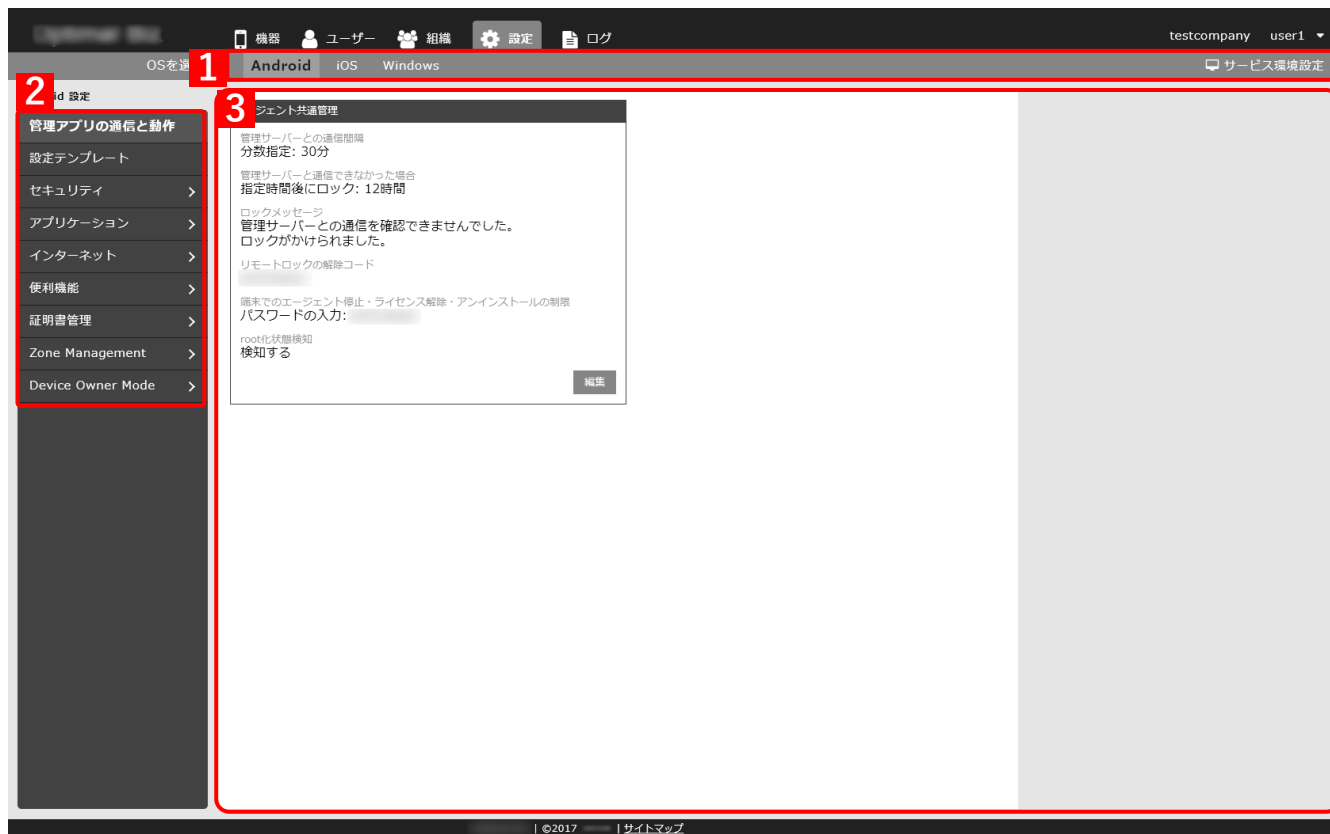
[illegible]

機器 ユーザー 組織 設定 ログ

testcompany user1

OSを選 1 Android iOS Windows

サービス環境設定

2 id 設定

管理アプリの通信と動作
設定テンプレート
セキュリティ
アプリケーション
インターネット
便利機能
証明書管理
Zone Management
Device Owner Mode

3 ジェント共通管理

管理サーバーとの通信間隔
分数指定: 30分

管理サーバーと通信できなかった場合
指定時間後にロック: 12時間

ロックメッセージ
管理サーバーとの通信を確認できませんでした。
ロックがかけられました。

リモートロックの解除コード
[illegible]

端末でのエージェント停止・ライセンス解除・アンインストールの制限
パスワードの入力: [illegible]

root化状態検知
検知する

編集

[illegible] | ©2017 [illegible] | サイトマップ